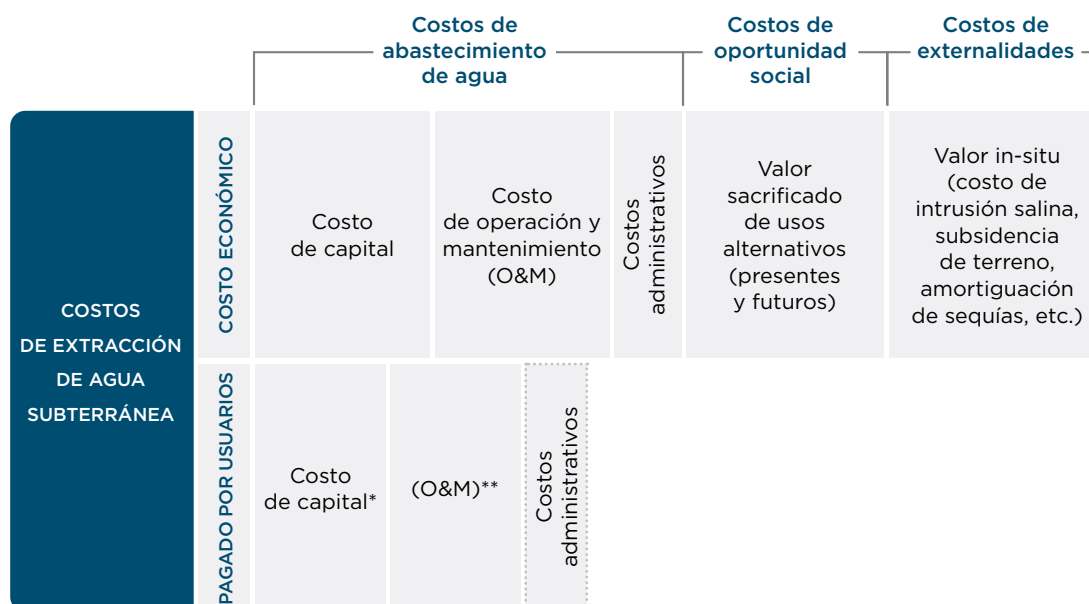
Costos de abastecimiento de agua

Costos de oportunidad social

Costos de externalidades

COSTOS DE EXTRACCIÓN DE AGUA SUBTERRÁNEA

COSTO ECONÓMICO

Costo de capital

Costo de operación y mantenimiento (O&M)

Costos administrativos

Valor sacrificado de usos alternativos (presentes y futuros)

Valor in-situ (costo de intrusión salina, subsidencia de terreno, amortiguación de sequías, etc.)

PAGADO POR USUARIOS

Costo de capital*

(O&M)**

Costos administrativos